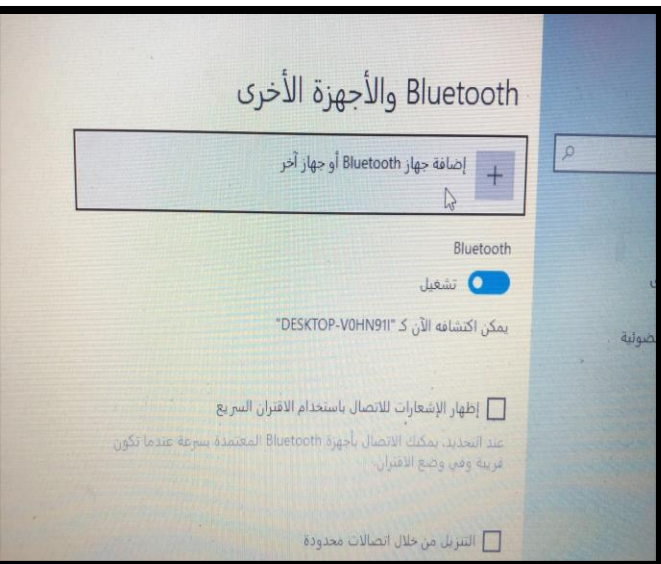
Bluetooth والأجهزة الأخرى

إضافة جهاز Bluetooth أو جهاز آخر

Bluetooth

تشغيل

يمكن اكتشافه الآن كـ "DESKTOP-V0HN91I"

ضوتية

ى

إظهار الإشعارات للاتصال باستخدام الاقتران السريع

عند التحديد، يمكنك الاتصال بأجهزة Bluetooth المعتمدة بسرعة عندما تكون قريبة وفي وضع الاقتران.

التنزيل من خلال اتصالات محدودة